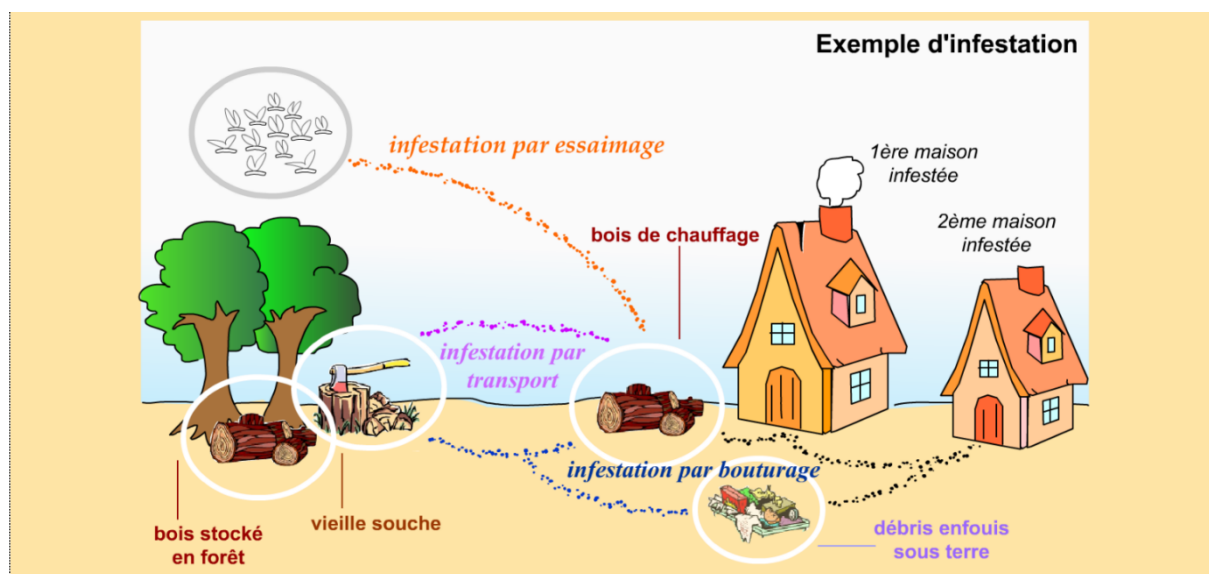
Exemple d'infestation

infestation par essaimage

1ère maison infestée

bois de chauffage

2ème maison infestée

infestation par transport

infestation par bouturage

bois stocké en forêt

vieille souche

débris enfouis sous terre